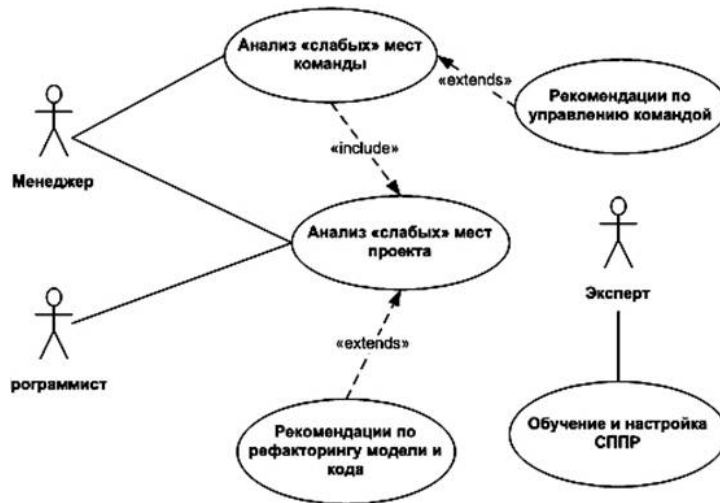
Анализ «слабых» мест команды

«extends»

Рекомендации по управлению командой

«include»

Менеджер

Анализ «слабых» мест проекта

Эксперт

рограммист

«extends»

Обучение и настройка СППР

Рекомендации по рефакторингу модели и кода